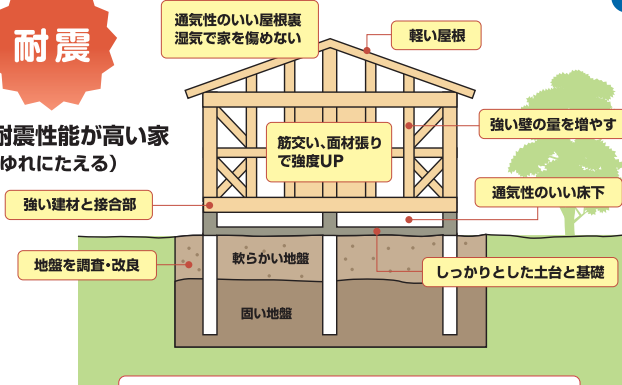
耐震

耐震性能が高い家
(ゆれにたえる)

通気性のいい屋根裏
湿気で家を傷めない

軽い屋根

筋交い、面材張り
で強度UP

強い壁の量を増やす

強い建材と接合部

通気性のいい床下

軟らかい地盤

地盤を調査・改良

しっかりとした土台と基礎

固い地盤